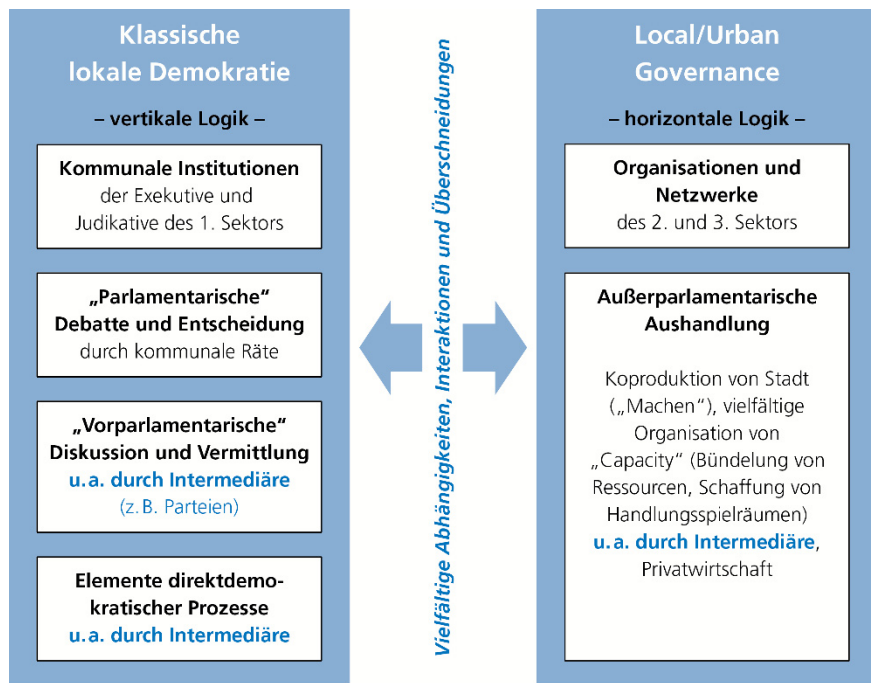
Klassische lokale Demokratie

– vertikale Logik –

Kommunale Institutionen der Exekutive und Judikative des 1. Sektors

„Parlamentarische" Debatte und Entscheidung durch kommunale Räte

„Vorparlamentarische" Diskussion und Vermittlung u. a. durch Intermediäre (z. B. Parteien)

Elemente direktdemokratischer Prozesse u. a. durch Intermediäre

Vielfältige Abhängigkeiten, Interaktionen und Überschneidungen

Local/Urban Governance

– horizontale Logik –

Organisationen und Netzwerke des 2. und 3. Sektors

Außerparlamentarische Aushandlung

Koproduktion von Stadt („Machen"), vielfältige Organisation von „Capacity" (Bündelung von Ressourcen, Schaffung von Handlungsspielräumen) u. a. durch Intermediäre, Privatwirtschaft